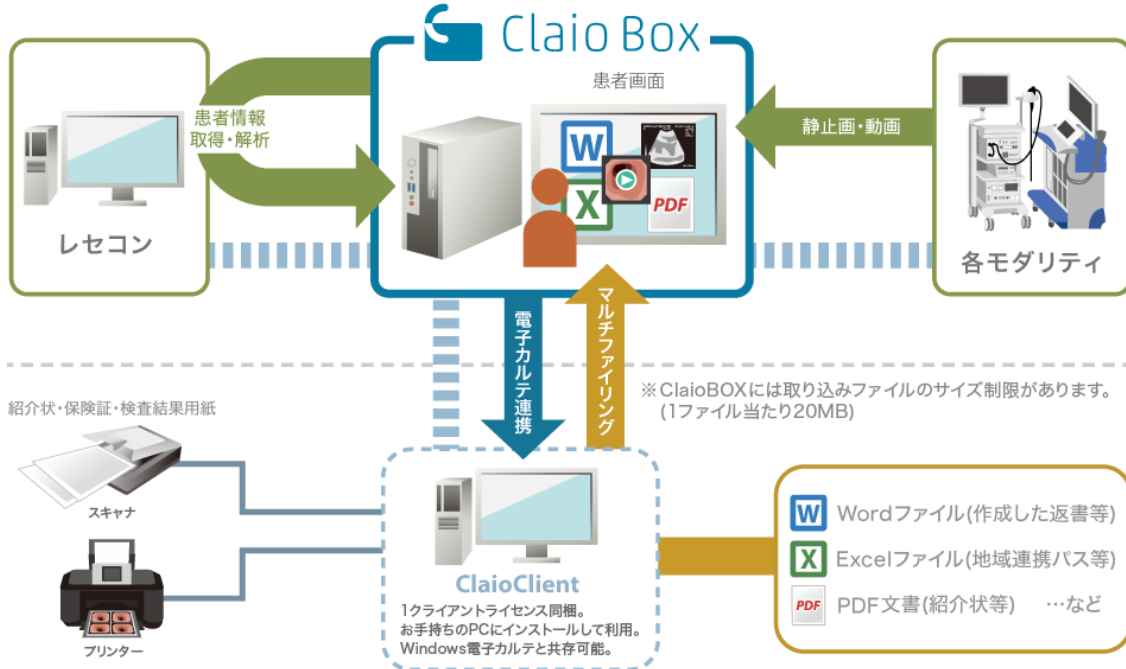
Claio Box

患者画面

W

X

PDF

患者情報
取得・解析

レセコン

静止画・動画

各モダリティ

電子カルテ連携

マルチファイリング

※ClaioBOXには取り込みファイルのサイズ制限があります。
(1ファイル当たり20MB)

紹介状・保険証・検査結果用紙

スキャナ

プリンター

ClaioClient

1クライアントライセンス同梱。
お手持ちのPCにインストールして利用。
Windows電子カルテと共存可能。

W Wordファイル(作成した返書等)

X Excelファイル(地域連携パス等)

PDF PDF文書(紹介状等) …など